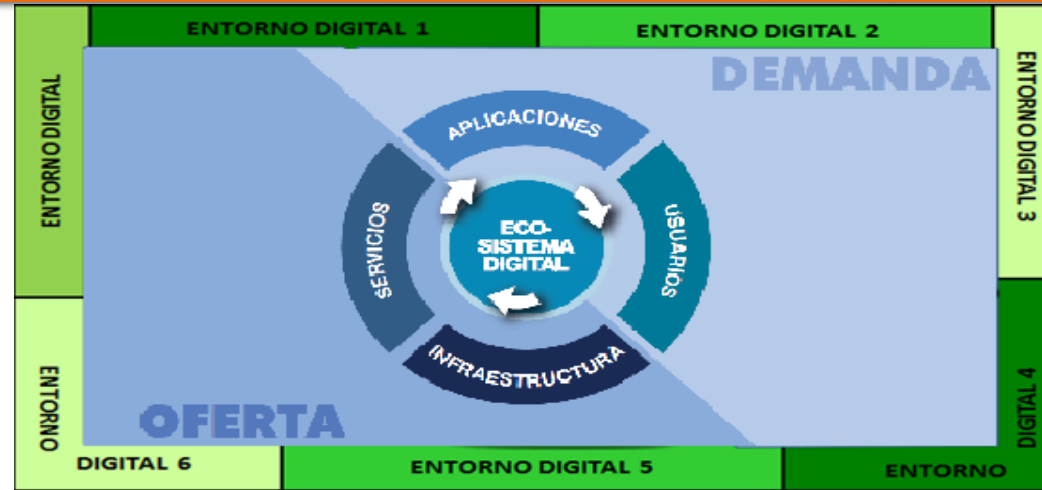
ENTORNO DIGITAL 1

ENTORNO DIGITAL 2

ENTORNO DIGITAL

ENTORNO DIGITAL 3

DEMANDA

APLICACIONES

SERVICIOS

ECO-SISTEMA DIGITAL

USUARIOS

INFRAESTRUCTURA

OFERTA

ENTORNO

DIGITAL 4

DIGITAL 6

ENTORNO DIGITAL 5

ENTORNO